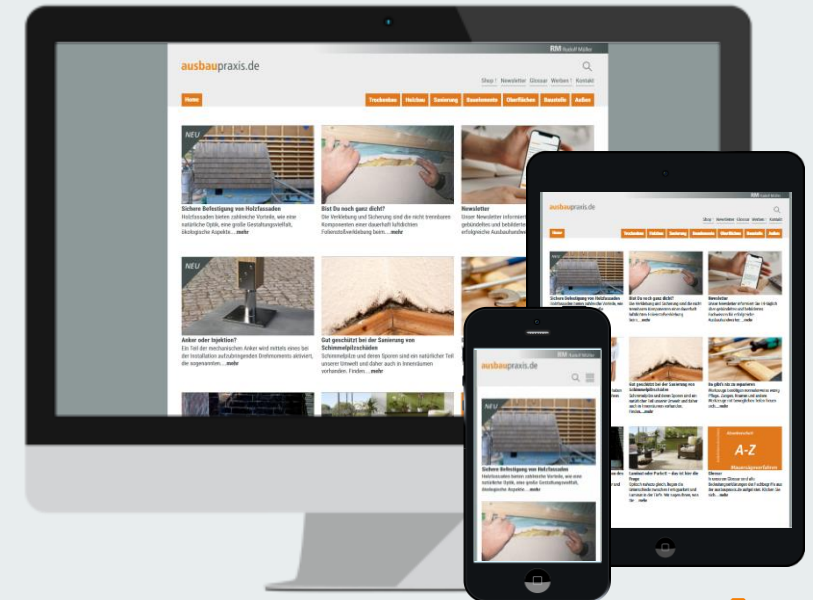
RM Rudolf Müller

ausbaupraxis.de

Shop | Newsletter | Glossar | Merken | Kontakt

Home

Trockenbau | Holzbau | Sanierung | Bauelemente | Oberflächen | Baustelle | Außen

NEU

Sichere Befestigung von Holzfassaden
Holzfassaden bieten zahlreiche Vorteile, wie eine natürliche Optik, eine große Gestaltungsvielfalt, ökologische Aspekte... mehr

Bist Du noch ganz dicht?
Die Verklebung und Sicherung sind die nicht trennbaren Komponenten einer dauerhaft luftdichten Folienstoßverklebung beim... mehr

Newsletter
Unser Newsletter informiert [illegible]

NEU

Anker oder Injektion?
Ein Teil der mechanischen Anker wird mittels eines bei der Installation aufzubringenden Drehmoments aktiviert, die sogenannten... mehr

Gut geschützt bei der Sanierung von Schimmelpilzschäden
Schimmelpilze und deren Sporen sind ein natürlicher Teil unserer Umwelt und daher auch in Innenräumen vorhanden. Finden... mehr

RM Rudolf Müller

ausbaupraxis.de

Shop | Newsletter | Glossar | Merken | Kontakt

Home

Trockenbau | Holzbau | Sanierung | Bauelemente | Oberflächen | Baustelle | Außen

Sichere Befestigung von Holzfassaden

Bist Du noch ganz dicht?

Newsletter

Gut geschützt bei der Sanierung von Schimmelpilzschäden

Es gibt's nix zu reparieren

A-Z

Glossar

RM Rudolf Müller

ausbaupraxis.de

NEU

Sichere Befestigung von Holzfassaden
Holzfassaden bieten zahlreiche Vorteile, wie eine natürliche Optik, eine große Gestaltungsvielfalt, ökologische Aspekte... mehr